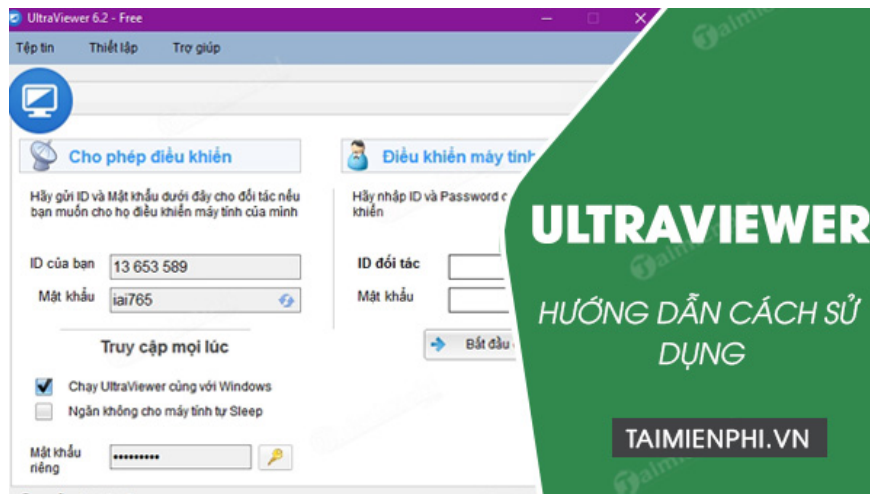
UltraViewer 6.2 - Free

Tệp tin Thiết lập Trợ giúp

Cho phép điều khiển

Hãy gửi ID và Mật khẩu dưới đây cho đối tác nếu bạn muốn cho họ điều khiển máy tính của mình

ID của bạn 13 653 589

Mật khẩu iai765

Truy cập mọi lúc

Chạy UltraViewer cùng với Windows

Ngăn không cho máy tính tự Sleep

Mật khẩu riêng ••••••••••

Điều khiển máy tính

Hãy nhập ID và Password c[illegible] khiển

ID đối tác

Mật khẩu

Bắt đầu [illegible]

ULTRAVIEWER

HƯỚNG DẪN CÁCH SỬ DỤNG

TAIMIENPHI.VN